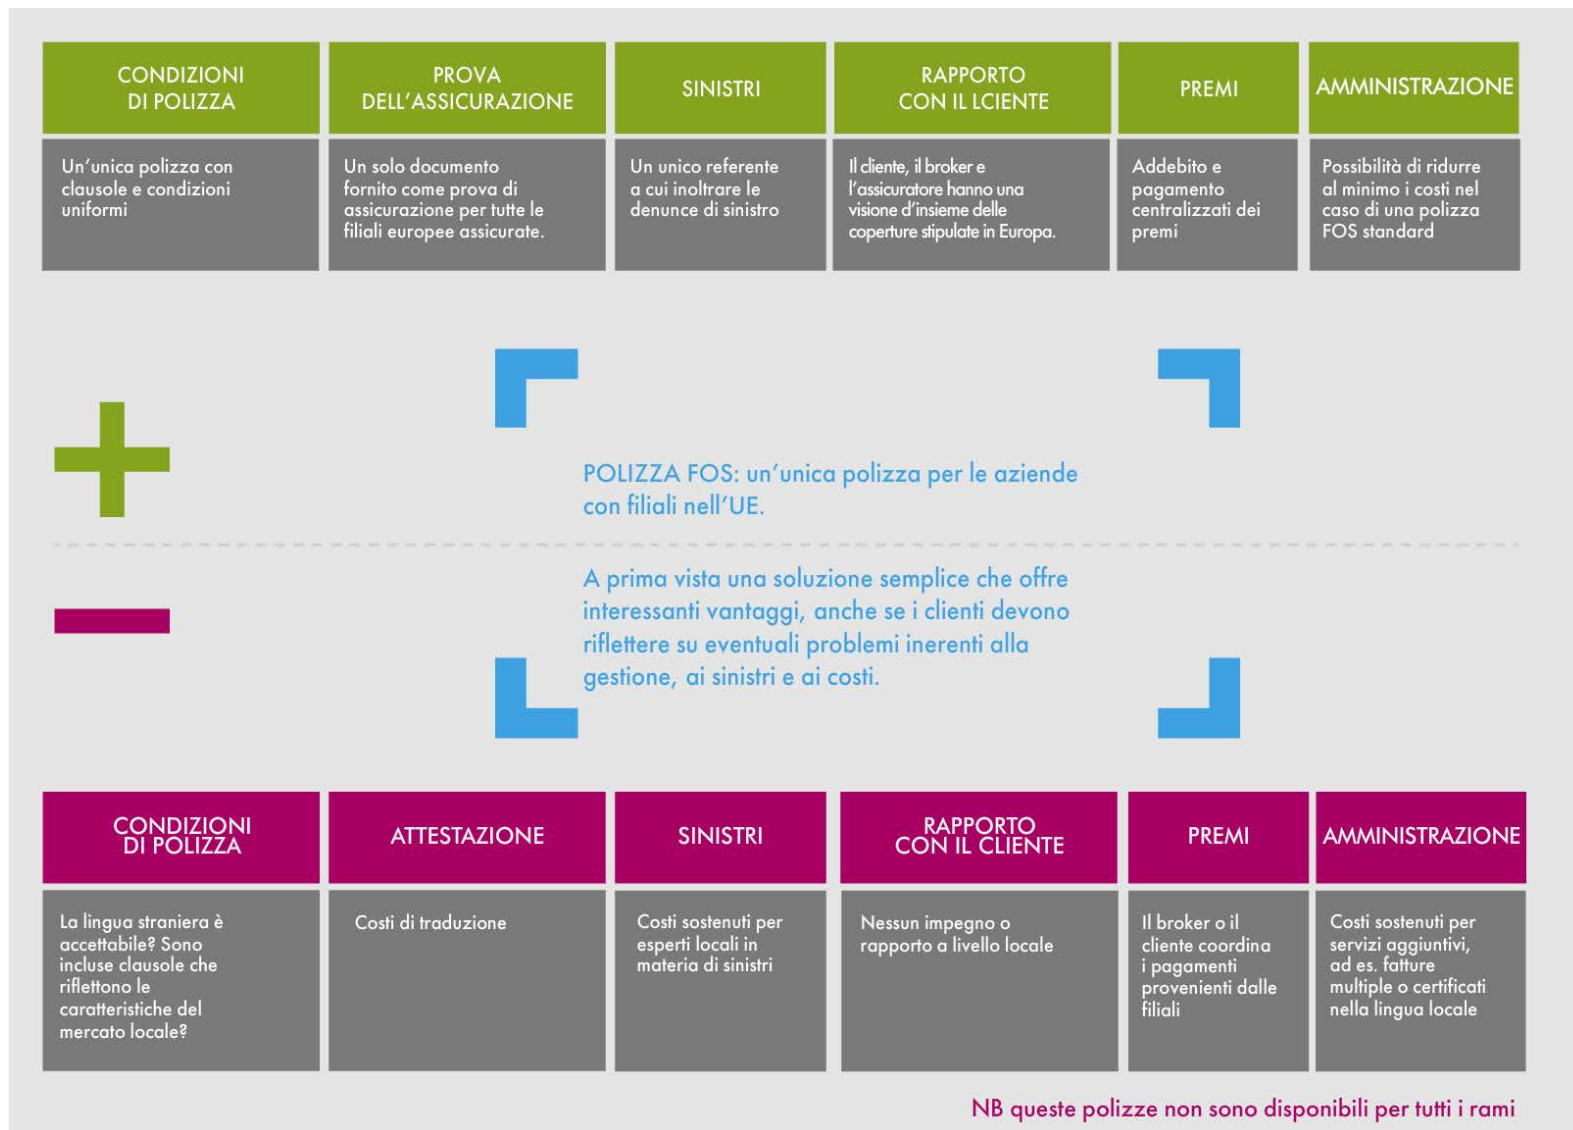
| CONDIZIONI DI POLIZZA | PROVA DELL'ASSICURAZIONE | SINISTRI | RAPPORTO CON IL LCIENTE | PREMI | AMMINISTRAZIONE |
|---|---|---|---|---|---|
| Un'unica polizza con clausole e condizioni uniformi | Un solo documento fornito come prova di assicurazione per tutte le filiali europee assicurate. | Un unico referente a cui inoltrare le denunce di sinistro | Il cliente, il broker e l'assicuratore hanno una visione d'insieme delle coperture stipulate in Europa. | Addebito e pagamento centralizzati dei premi | Possibilità di ridurre al minimo i costi nel caso di una polizza FOS standard |

POLIZZA FOS: un'unica polizza per le aziende con filiali nell'UE.

A prima vista una soluzione semplice che offre interessanti vantaggi, anche se i clienti devono riflettere su eventuali problemi inerenti alla gestione, ai sinistri e ai costi.

| CONDIZIONI DI POLIZZA | ATTESTAZIONE | SINISTRI | RAPPORTO CON IL CLIENTE | PREMI | AMMINISTRAZIONE |
|---|---|---|---|---|---|
| La lingua straniera è accettabile? Sono incluse clausole che riflettono le caratteristiche del mercato locale? | Costi di traduzione | Costi sostenuti per esperti locali in materia di sinistri | Nessun impegno o rapporto a livello locale | Il broker o il cliente coordina i pagamenti provenienti dalle filiali | Costi sostenuti per servizi aggiuntivi, ad es. fatture multiple o certificati nella lingua locale |

NB queste polizze non sono disponibili per tutti i rami